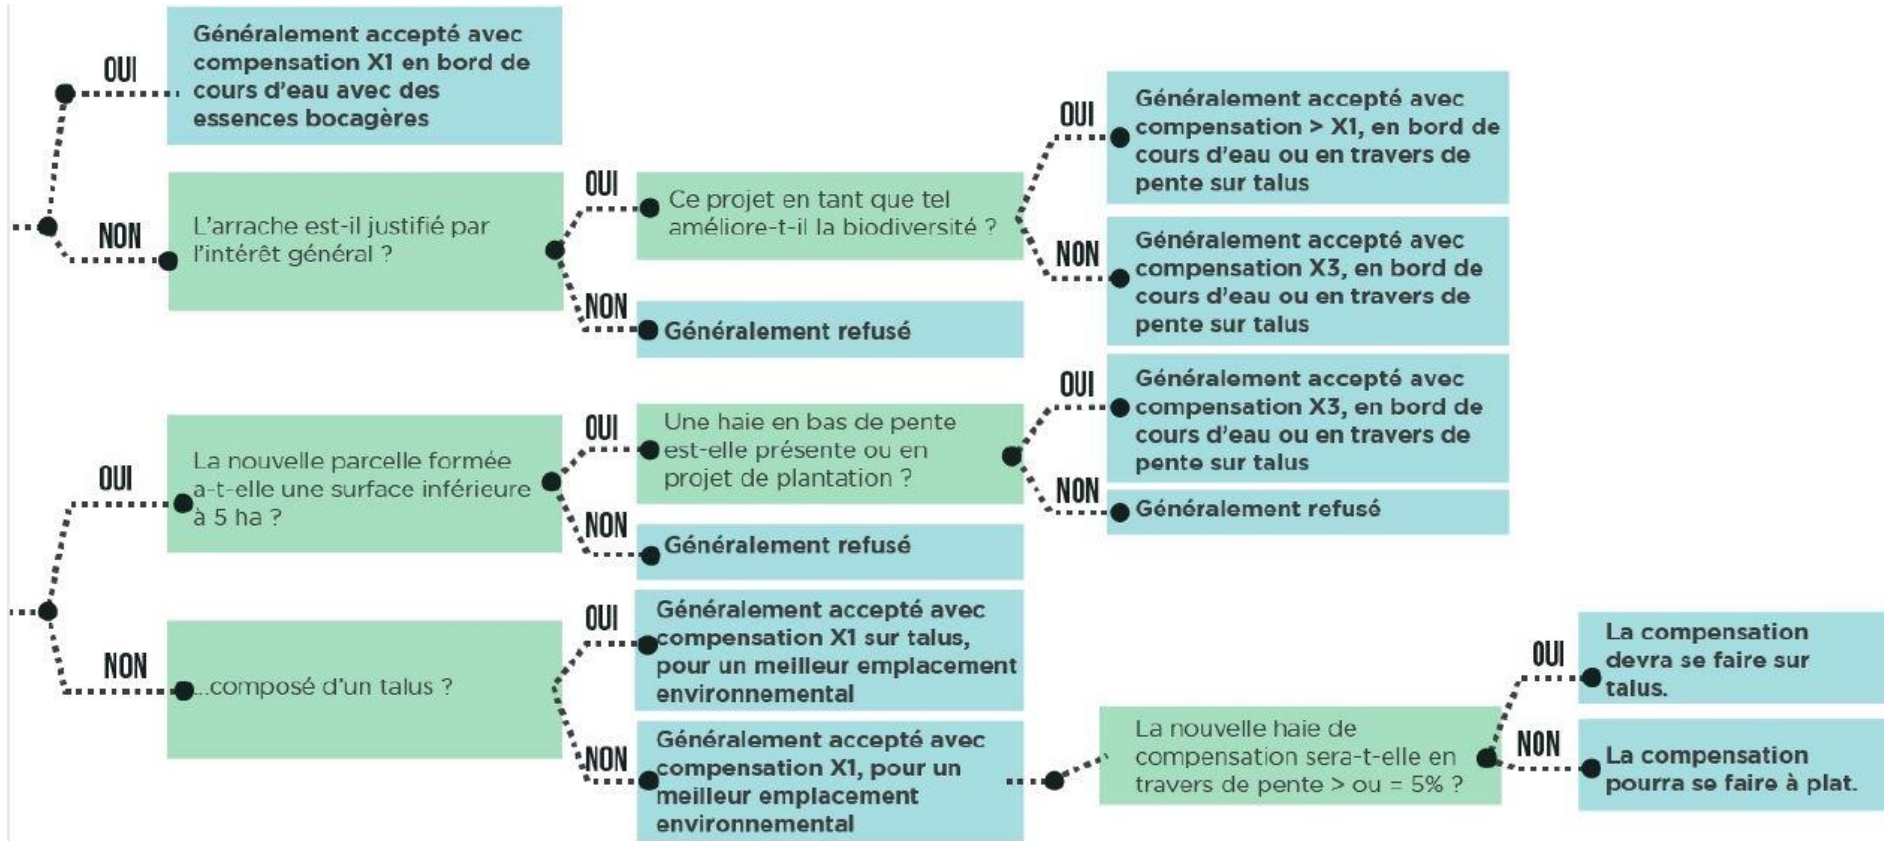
OUI

Généralement accepté avec compensation X1 en bord de cours d'eau avec des essences bocagères

NON

L'arrache est-il justifié par l'intérêt général ?

OUI

Ce projet en tant que tel améliore-t-il la biodiversité ?

OUI

Généralement accepté avec compensation > X1, en bord de cours d'eau ou en travers de pente sur talus

NON

Généralement accepté avec compensation X3, en bord de cours d'eau ou en travers de pente sur talus

NON

Généralement refusé

OUI

La nouvelle parcelle formée a-t-elle une surface inférieure à 5 ha ?

OUI

Une haie en bas de pente est-elle présente ou en projet de plantation ?

OUI

Généralement accepté avec compensation X3, en bord de cours d'eau ou en travers de pente sur talus

NON

Généralement refusé

NON

Généralement refusé

NON

...composé d'un talus ?

OUI

Généralement accepté avec compensation X1 sur talus, pour un meilleur emplacement environnemental

NON

Généralement accepté avec compensation X1, pour un meilleur emplacement environnemental

La nouvelle haie de compensation sera-t-elle en travers de pente > ou = 5% ?

OUI

La compensation devra se faire sur talus.

NON

La compensation pourra se faire à plat.